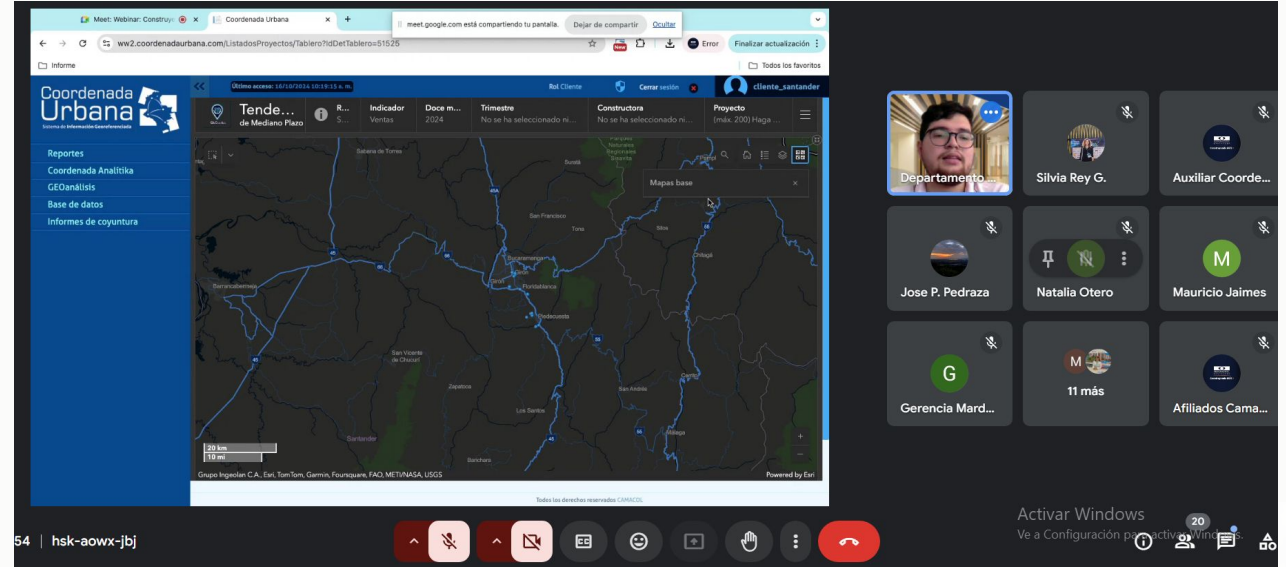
Meet: Webinar: Construy
Coordenada Urbana
meet.google.com está compartiendo tu pantalla.
Dejar de compartir
Ocultar
ww2.coordenadaurbana.com/ListadosProyectos/Tablero?idDetTablero=51525
Error
Finalizar actualización
Informe
Todos los favoritos
Último acceso: 16/10/2024 10:19:15 a. m.
Rol Cliente
Cerrar sesión
cliente_santander
Coordenada Urbana
Sistema de Información Georreferenciada
Tende... de Mediano Plazo
R... S...
Indicador Ventas
Doce m... 2024
Trimestre No se ha seleccionado ni...
Constructora No se ha seleccionado ni...
Proyecto (máx. 200) Haga ...
Reportes
Coordenada Analítica
GEOanálisis
Base de datos
Informes de coyuntura
Mapas base
Sabana de Torres
Suratá
San Francisco
Tona
Silos
Chitagá
Bucaramanga
Girón
Floridablanca
Barrancabermeja
Piedecuesta
San Vicente de Chucurí
Zapatoca
San Andrés
Cerrito
Los Santos
Málaga
Santander
Barichara
20 km
10 mi
Grupo Ingeolan C.A., Esri, TomTom, Garmin, Foursquare, FAO, METI/NASA, USGS
Powered by Esri
Todos los derechos reservados CAMACOL
Departamento ...
Silvia Rey G.
Auxiliar Coorde...
Jose P. Pedraza
Natalia Otero
M
Mauricio Jaimes
G
Gerencia Mard...
M
11 más
Afiliados Cama...
54 | hsk-aowx-jbj
Activar Windows
Ve a Configuración para activar Windows.
20